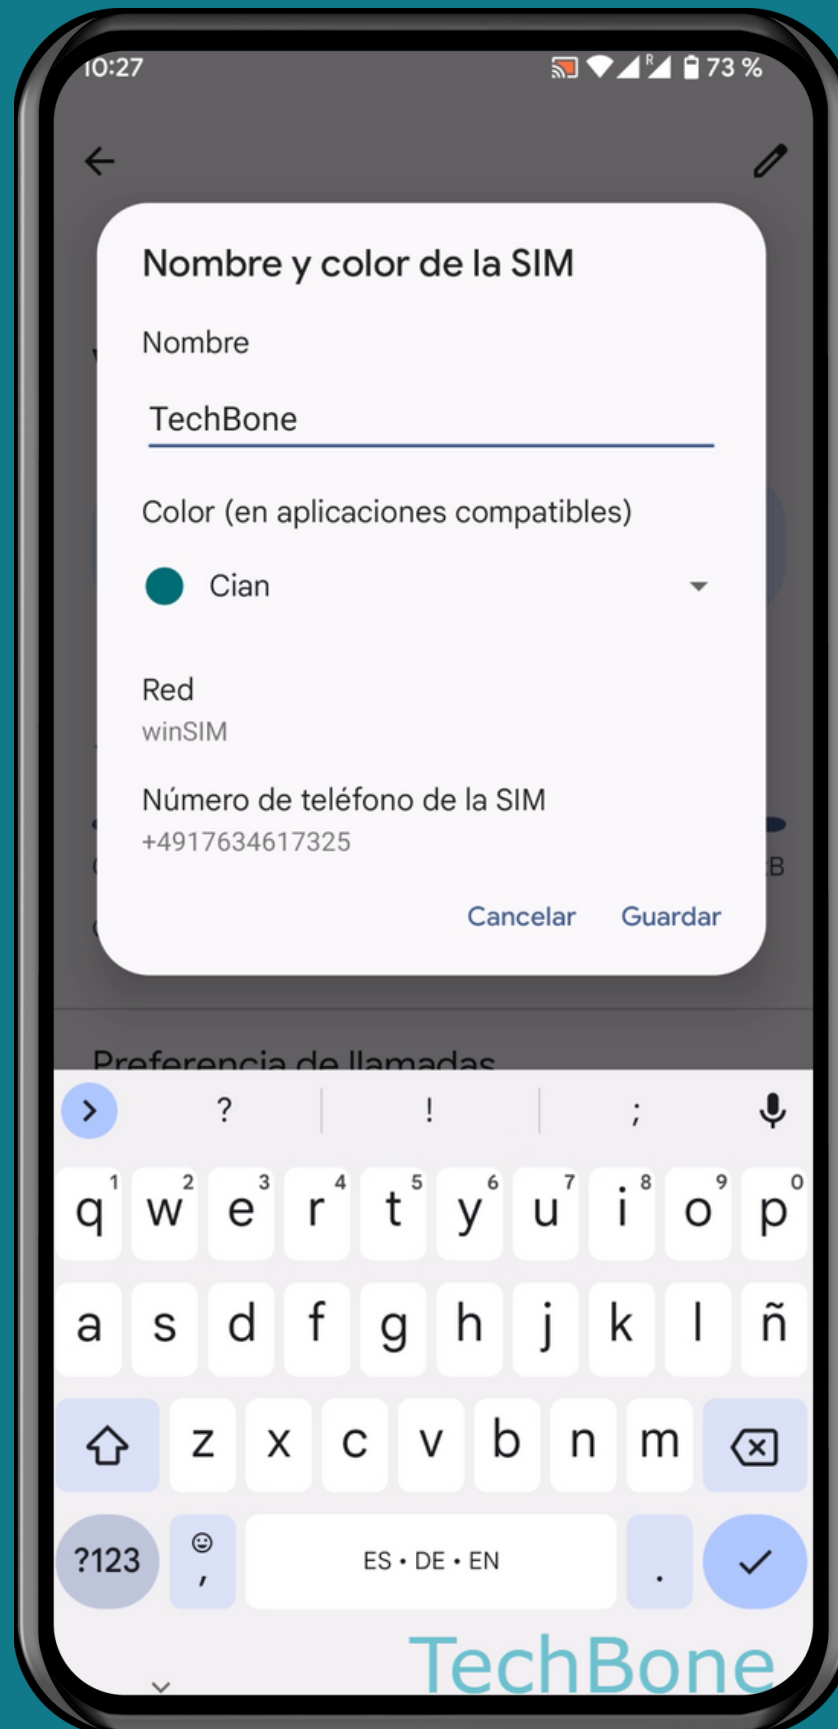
10:27 73 %

Nombre y color de la SIM

Nombre

TechBone

Color (en aplicaciones compatibles)

Cian

Red
winSIM

Número de teléfono de la SIM
+4917634617325

Cancelar Guardar

Preferencia de llamadas

? ! ;

q1 w2 e3 r4 t5 y6 u7 i8 o9 p0
a s d f g h j k l ñ
z x c v b n m
?123 ☺ , ES • DE • EN .

TechBone